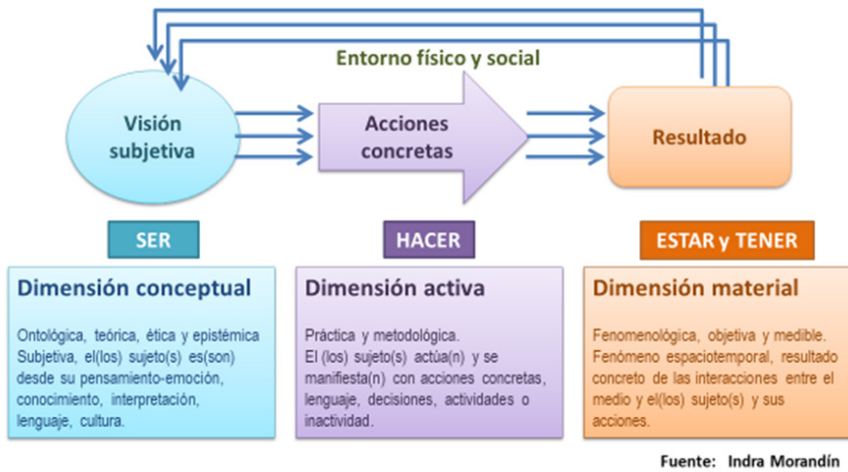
Entorno físico y social

Visión subjetiva

Acciones concretas

Resultado

SER

HACER

ESTAR y TENER

Dimensión conceptual

Ontológica, teórica, ética y epistémica Subjetiva, el(los) sujeto(s) es(son) desde su pensamiento-emoción, conocimiento, interpretación, lenguaje, cultura.

Dimensión activa

Práctica y metodológica.
El (los) sujeto(s) actúa(n) y se manifiesta(n) con acciones concretas, lenguaje, decisiones, actividades o inactividad.

Dimensión material

Fenomenológica, objetiva y medible. Fenómeno espaciotemporal, resultado concreto de las interacciones entre el medio y el(los) sujeto(s) y sus acciones.

Fuente: Indra Morandín